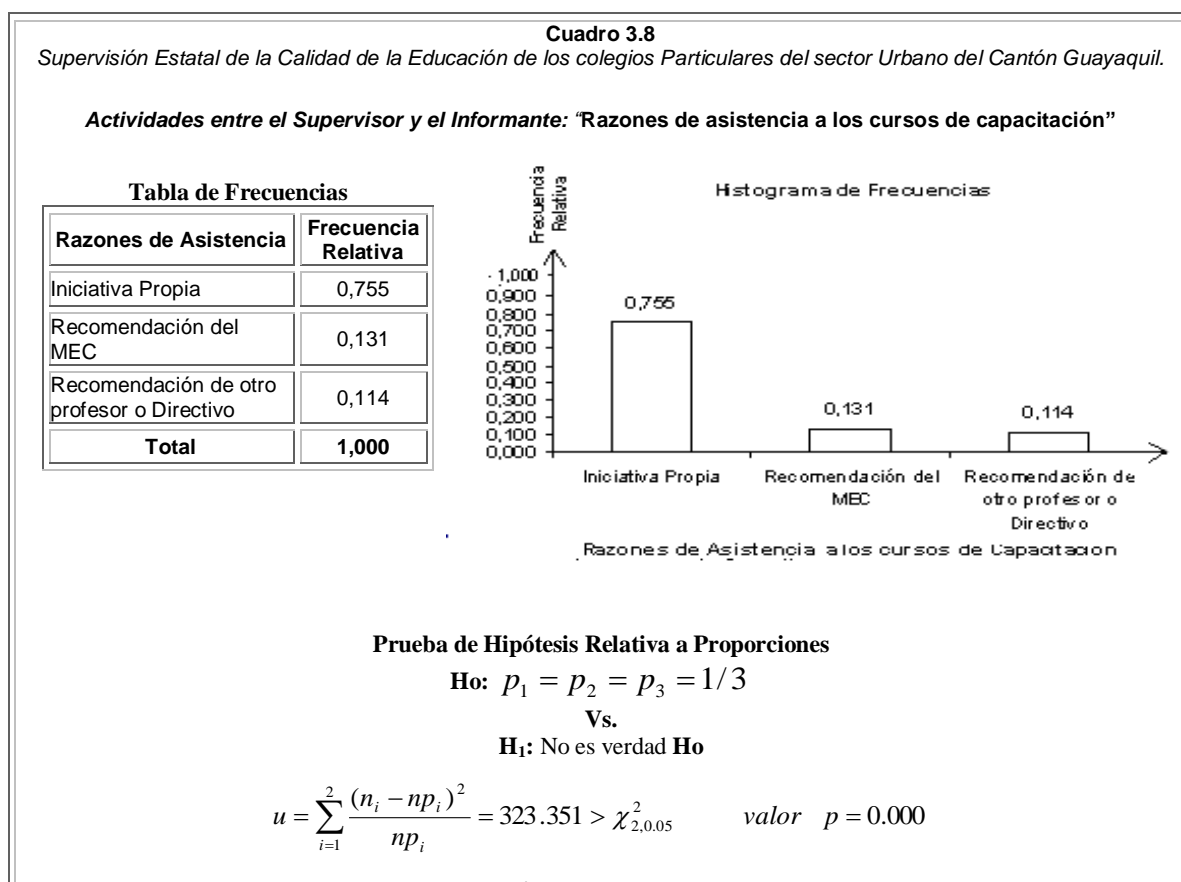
**Cuadro 3.8**
*Supervisión Estatal de la Calidad de la Educación de los colegios Particulares del sector Urbano del Cantón Guayaquil.*

***Actividades entre el Supervisor y el Informante:*** *"***Razones de asistencia a los cursos de capacitación"**

**Tabla de Frecuencias**

| Razones de Asistencia | Frecuencia Relativa |
|---|---|
| Iniciativa Propia | 0,755 |
| Recomendación del MEC | 0,131 |
| Recomendación de otro profesor o Directivo | 0,114 |
| **Total** | **1,000** |

Histograma de Frecuencias

Frecuencia Relativa

1,000
0,900
0,800
0,700
0,600
0,500
0,400
0,300
0,200
0,100
0,000

0,755
0,131
0,114

Iniciativa Propia
Recomendación del MEC
Recomendación de otro profesor o Directivo

Razones de Asistencia a los cursos de Capacitacion

**Prueba de Hipótesis Relativa a Proporciones**
**Ho:** $p_1 = p_2 = p_3 = 1/3$
**Vs.**
**H$_1$:** No es verdad **Ho**

$u = \sum_{i=1}^{2} \frac{(n_i - np_i)^2}{np_i} = 323.351 > \chi^2_{2,0.05}$ $valor \quad p = 0.000$